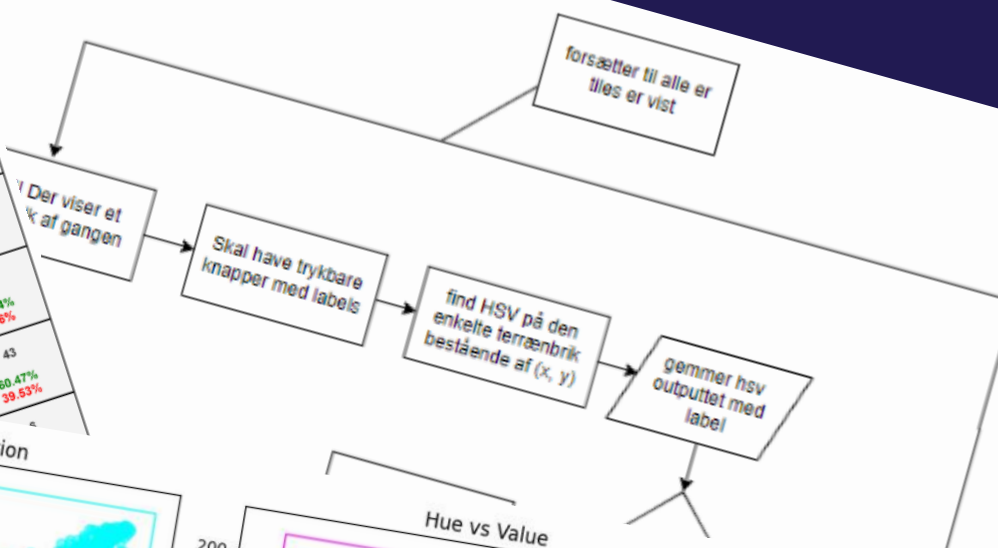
forsætter til alle er tiles er vist

Der viser et k af gangen

Skal have trykbare knapper med labels

find HSV på den enkelte terrænbrik bestående af (x, y)

gemmer hsv outputtet med label

4%
6%
43
60.47%
39.53%

ion

Hue vs Value

200